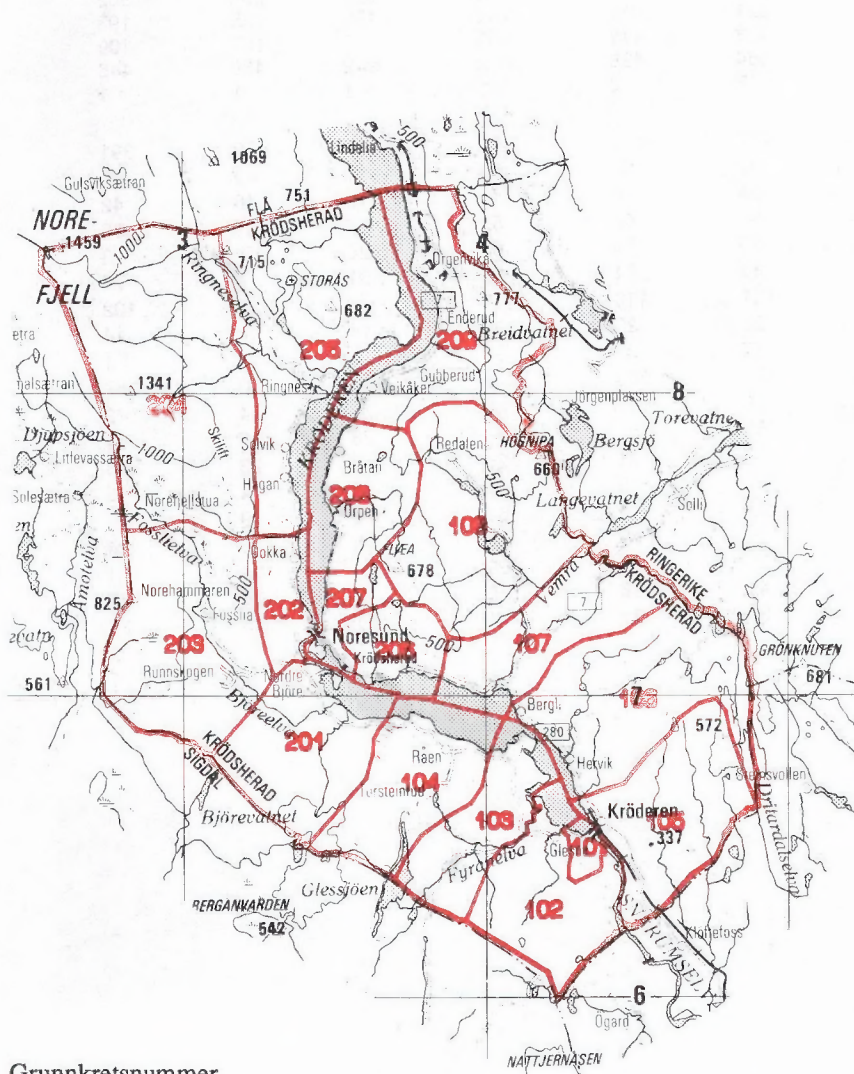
1069
Lindelia
500
Gulsviksætran
FLÅ 751
KRØDSHERAD
NORE-
1459
1000
3
4
Ringnesel
715
STORÅS
Ørgenvika
FJELL
682
771
Enderud
Breidvatnet
etra
205
209
1341
Ringnes
Veikåker
Gubberud
Jørgenplassen
8
Torevatne
Djupsjøen
Skift
Selvik
Bedalen
HØGNIPA
Bergsjø
Littlevassætra
1000
Bråtan
660
Solesætra
Norefjellstua
Hagan
206
Orpen
500
Langevatnet
Solli
Kroslielva
108
FLEA
678
Gokka
RINGERIKE
Amotelia
Norehammaren
500
202
207
Vemra
7
KRØDSHERAD
825
Fossnia
Noresund
107
203
Krødsherad
205
500
GRØNKNUTEN
561
Runnskogen
Nordre
Bjøre
681
Bergli
176
Bjøreelva
280
572
201
Røen
Hetvik
KRØDSHERAD
104
Torsteinrud
SIGDAL
Krøderen
Bjørevatnet
103
101
105
337
Gles
Fyrandelva
Drikadalselva
Glessjøen
102
BERGANVARDEN
542
Kløftefoss
6
Ogard
NATTJERNÅSEN
Grunnkretsnummer